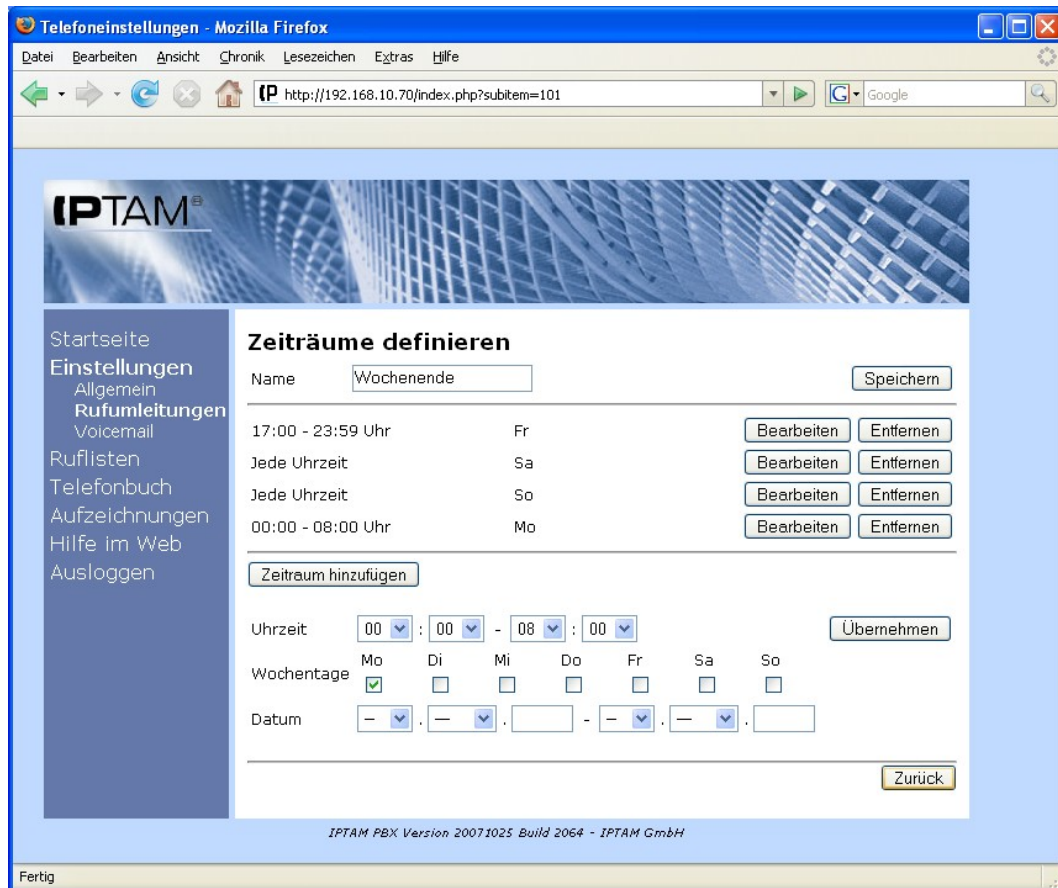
Telefoneinstellungen - Mozilla Firefox

Datei Bearbeiten Ansicht Chronik Lesezeichen Extras Hilfe

http://192.168.10.70/index.php?subitem=101

Google

IPTAM®

Startseite
Einstellungen
Allgemein
Rufumleitungen
Voicemail
Ruflisten
Telefonbuch
Aufzeichnungen
Hilfe im Web
Ausloggen

Zeiträume definieren

Name Wochenende Speichern

| | | | |
|---|---|---|---|
| 17:00 - 23:59 Uhr | Fr | Bearbeiten | Entfernen |
| Jede Uhrzeit | Sa | Bearbeiten | Entfernen |
| Jede Uhrzeit | So | Bearbeiten | Entfernen |
| 00:00 - 08:00 Uhr | Mo | Bearbeiten | Entfernen |

Zeitraum hinzufügen

Uhrzeit 00 : 00 - 08 : 00 Übernehmen

Wochentage Mo Di Mi Do Fr Sa So

Datum – . — . - – . — .

Zurück

IPTAM PBX Version 20071025 Build 2064 - IPTAM GmbH

Fertig